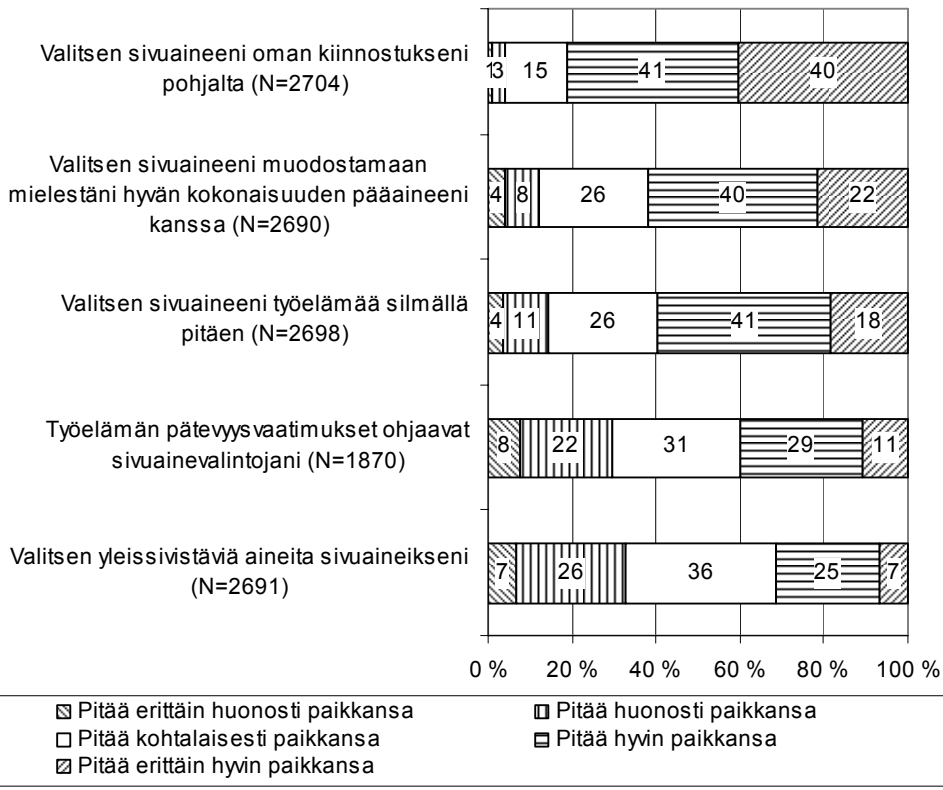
Valitsen sivuaineeni oman kiinnostukseni pohjalta (N=2704)

1 3 15 41 40

Valitsen sivuaineeni muodostamaan mielestäni hyvän kokonaisuuden pääaineeni kanssa (N=2690)

4 8 26 40 22

Valitsen sivuaineeni työelämää silmällä pitäen (N=2698)

4 11 26 41 18

Työelämän pätevyysvaatimukset ohjaavat sivuainevalintojani (N=1870)

8 22 31 29 11

Valitsen yleissivistäviä aineita sivuaineikseni (N=2691)

7 26 36 25 7

0 % 20 % 40 % 60 % 80 % 100 %

Pitää erittäin huonosti paikkansa
Pitää huonosti paikkansa
Pitää kohtalaisesti paikkansa
Pitää hyvin paikkansa
Pitää erittäin hyvin paikkansa